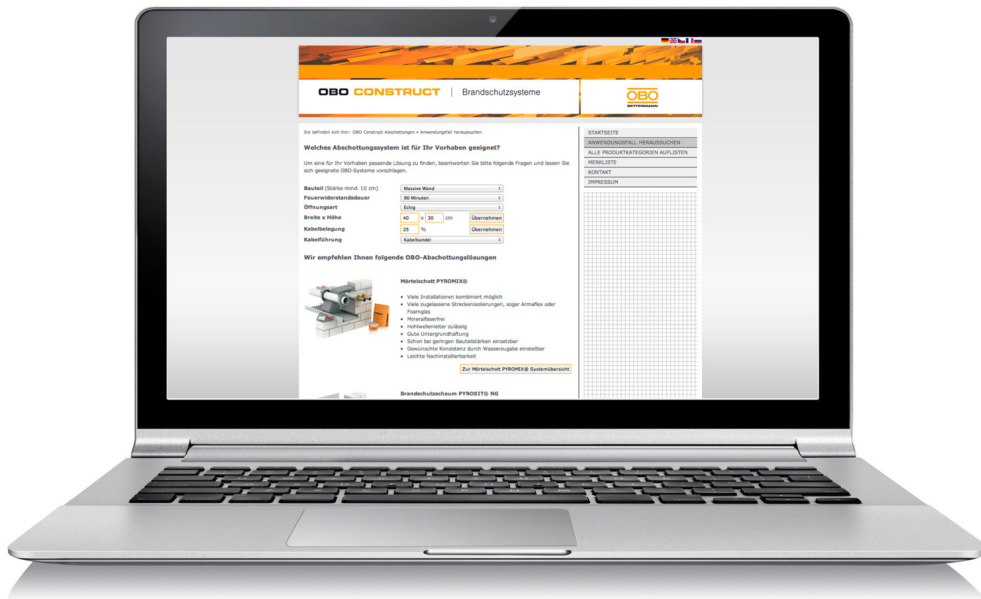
OBO CONSTRUCT | Brandschutzsysteme

OBO
BETTERMANN

Sie befinden sich hier: OBO Construct Abschottungen » Anwendungsfall heraussuchen

Welches Abschottungssystem ist für Ihr Vorhaben geeignet?

Um eine für Ihr Vorhaben passende Lösung zu finden, beantworten Sie bitte folgende Fragen und lassen Sie sich geeignete OBO-Systeme vorschlagen.

Bauteil (Stärke mind. 10 cm) Massive Wand
Feuerwiderstandsdauer 90 Minuten
Öffnungsart Eckig
Breite x Höhe 40 x 30 cm Übernehmen
Kabelbelegung 25 % Übernehmen
Kabelführung Kabelbündel

Wir empfehlen Ihnen folgende OBO-Abschottungslösungen

Mörtelschott PYROMIX®

- Viele Installationen kombiniert möglich
- Viele zugelassene Streckenisolierungen, sogar Armaflex oder Foamglas
- Mineralfaserfrei
- Hohlwellenleiter zulässig
- Gute Untergrundhaftung
- Schon bei geringen Bauteilstärken einsetzbar
- Gewünschte Konsistenz durch Wasserzugabe einstellbar
- Leichte Nachinstallierbarkeit

Zur Mörtelschott PYROMIX® Systemübersicht

Brandschutzschaum PYROSIT® NG

STARTSEITE
ANWENDUNGSFALL HERAUSSUCHEN
ALLE PRODUKTKATEGORIEN AUFLISTEN
MERKLISTE
KONTAKT
IMPRESSUM